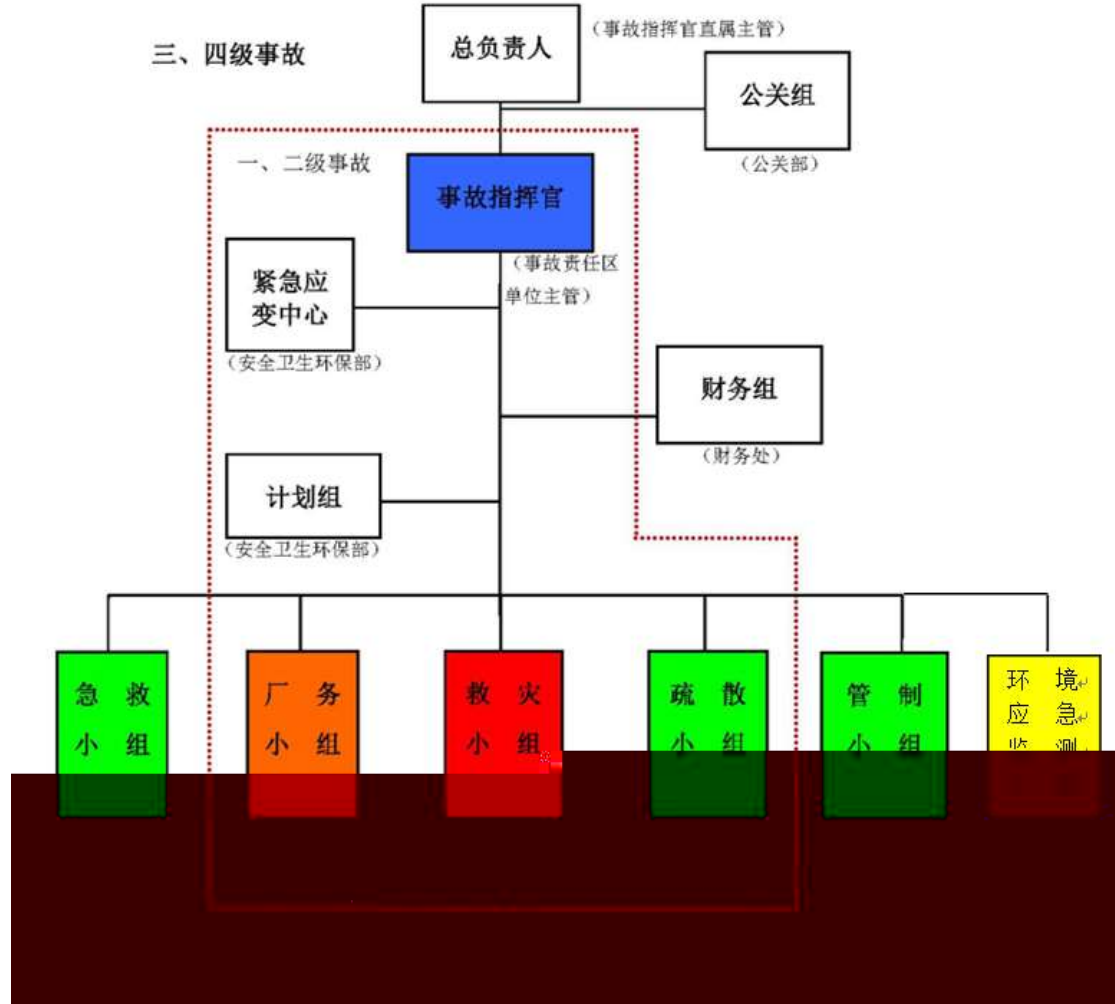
三、四级事故

总负责人
（事故指挥官直属主管）

公关组
（公关部）

一、二级事故

事故指挥官
（事故责任区单位主管）

紧急应变中心
（安全卫生环保部）

财务组
（财务处）

计划组
（安全卫生环保部）

急救小组

厂务小组

救灾小组

疏散小组

管制小组

环境应急监测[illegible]